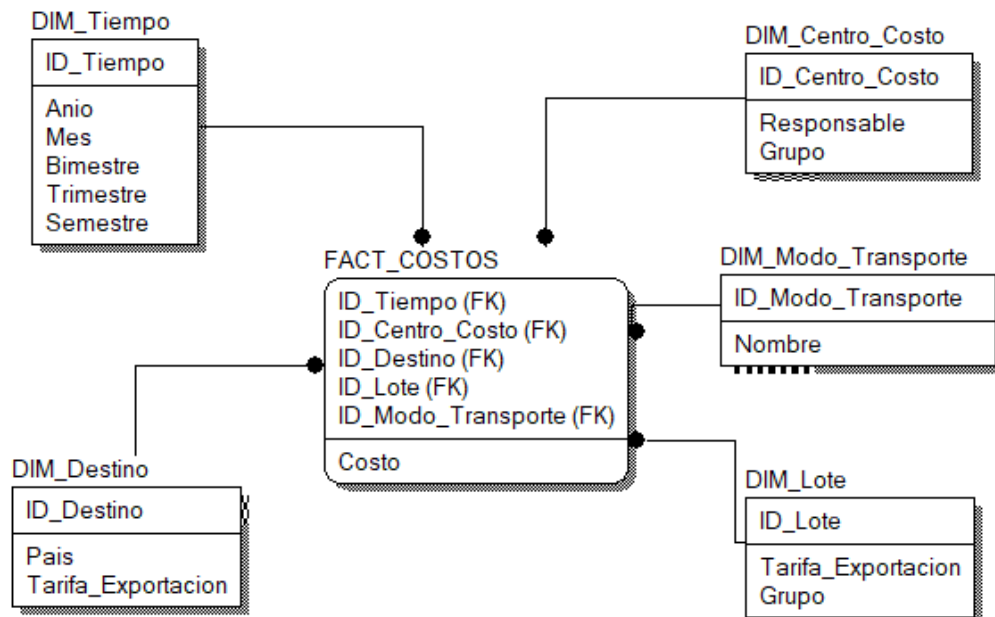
DIM_Tiempo
ID_Tiempo
Anio
Mes
Bimestre
Trimestre
Semestre

DIM_Centro_Costo
ID_Centro_Costo
Responsable
Grupo

FACT_COSTOS
ID_Tiempo (FK)
ID_Centro_Costo (FK)
ID_Destino (FK)
ID_Lote (FK)
ID_Modo_Transporte (FK)
Costo

DIM_Modo_Transporte
ID_Modo_Transporte
Nombre

DIM_Destino
ID_Destino
Pais
Tarifa_Exportacion

DIM_Lote
ID_Lote
Tarifa_Exportacion
Grupo